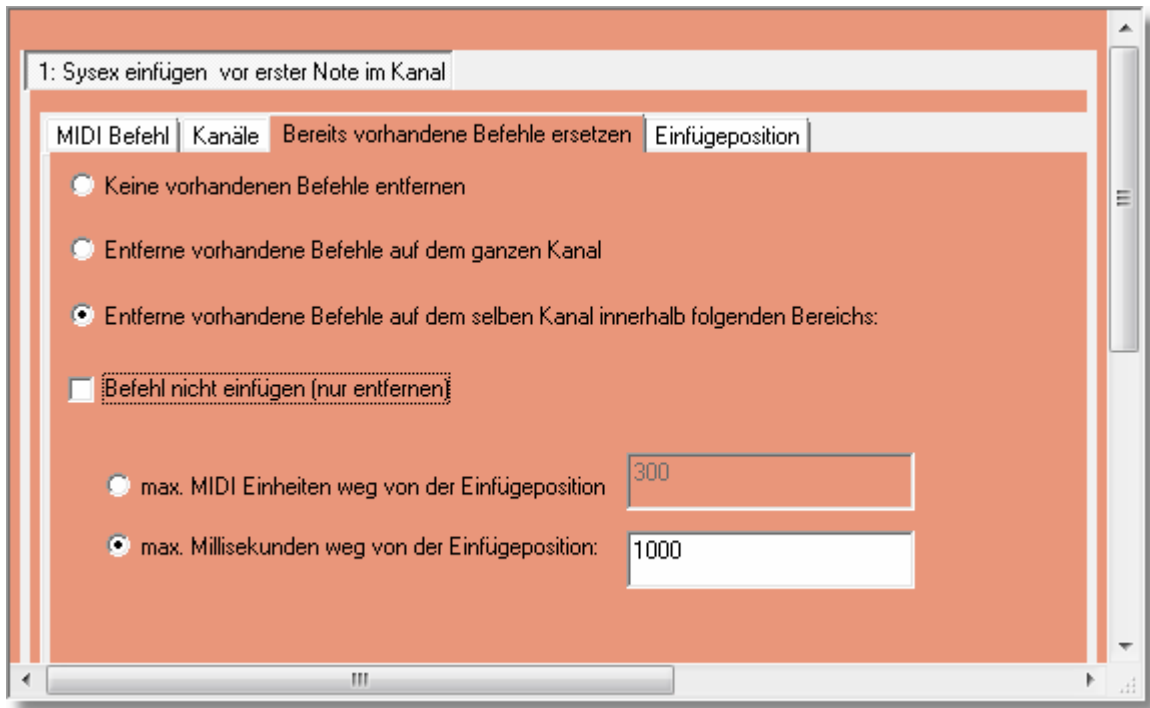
1: Sysex einfügen vor erster Note im Kanal

MIDI Befehl | Kanäle | Bereits vorhandene Befehle ersetzen | Einfügeposition

Keine vorhandenen Befehle entfernen

Entferne vorhandene Befehle auf dem ganzen Kanal

Entferne vorhandene Befehle auf dem selben Kanal innerhalb folgenden Bereichs:

Befehl nicht einfügen (nur entfernen)

max. MIDI Einheiten weg von der Einfügeposition 300

max. Millisekunden weg von der Einfügeposition: 1000